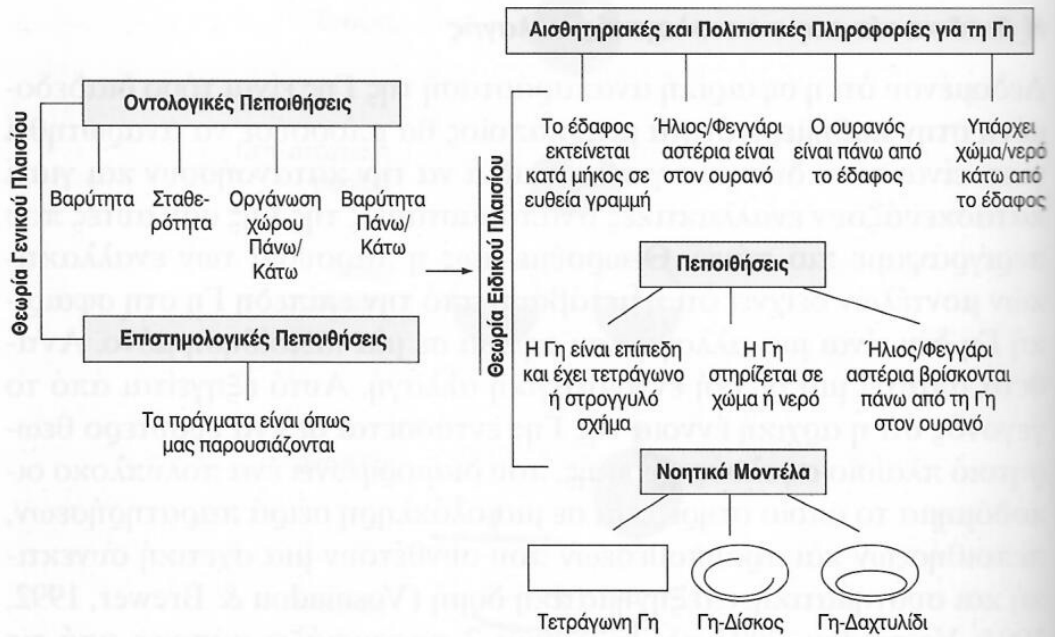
Αισθητηριακές και Πολιτιστικές Πληροφορίες για τη Γη

Θεωρία Γενικού Πλαισίου

Οντολογικές Πεποιθήσεις

Βαρύτητα

Σταθερότητα

Οργάνωση χώρου Πάνω/ Κάτω

Βαρύτητα Πάνω/ Κάτω

Επιστημολογικές Πεποιθήσεις

Τα πράγματα είναι όπως μας παρουσιάζονται

Θεωρία Ειδικού Πλαισίου

Το έδαφος εκτείνεται κατά μήκος σε ευθεία γραμμή

Ήλιος/Φεγγάρι αστέρια είναι στον ουρανό

Ο ουρανός είναι πάνω από το έδαφος

Υπάρχει χώμα/νερό κάτω από το έδαφος

Πεποιθήσεις

Η Γη είναι επίπεδη και έχει τετράγωνο ή στρογγυλό σχήμα

Η Γη στηρίζεται σε χώμα ή νερό

Ήλιος/Φεγγάρι αστέρια βρίσκονται πάνω από τη Γη στον ουρανό

Νοητικά Μοντέλα

Τετράγωνη Γη

Γη-Δίσκος

Γη-Δαχτυλίδι